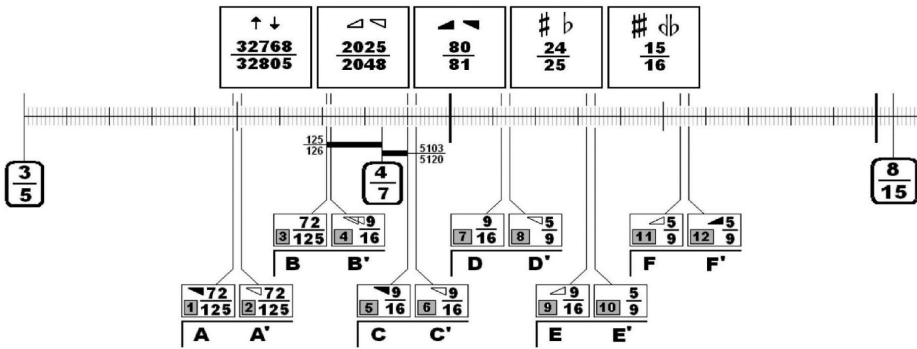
↑ ↓
$\frac{32768}{32805}$

⊿ ◅
$\frac{2025}{2048}$

◢ ◀
$\frac{80}{81}$

♯ ♭
$\frac{24}{25}$

♯ 𝄳
$\frac{15}{16}$

$\frac{3}{5}$

$\frac{125}{126}$

$\frac{5103}{5120}$

$\frac{4}{7}$

$\frac{8}{15}$

3 $\frac{72}{125}$

4 $\frac{9}{16}$

B B'

7 $\frac{9}{16}$

8 $\frac{5}{9}$

D D'

11 $\frac{5}{9}$

12 $\frac{5}{9}$

F F'

1 $\frac{72}{125}$

2 $\frac{72}{125}$

A A'

5 $\frac{9}{16}$

6 $\frac{9}{16}$

C C'

9 $\frac{9}{16}$

10 $\frac{5}{9}$

E E'